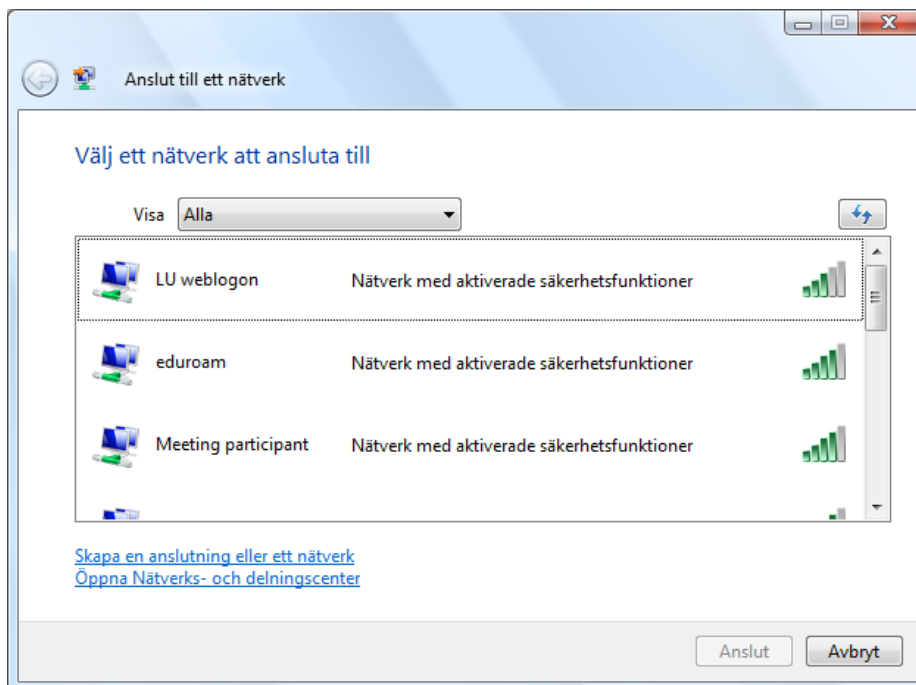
Anslut till ett nätverk

Välj ett nätverk att ansluta till

Visa Alla

LU weblogon Nätverk med aktiverade säkerhetsfunktioner

eduroam Nätverk med aktiverade säkerhetsfunktioner

Meeting participant Nätverk med aktiverade säkerhetsfunktioner

Skapa en anslutning eller ett nätverk
Öppna Nätverks- och delningscenter

Anslut Avbryt